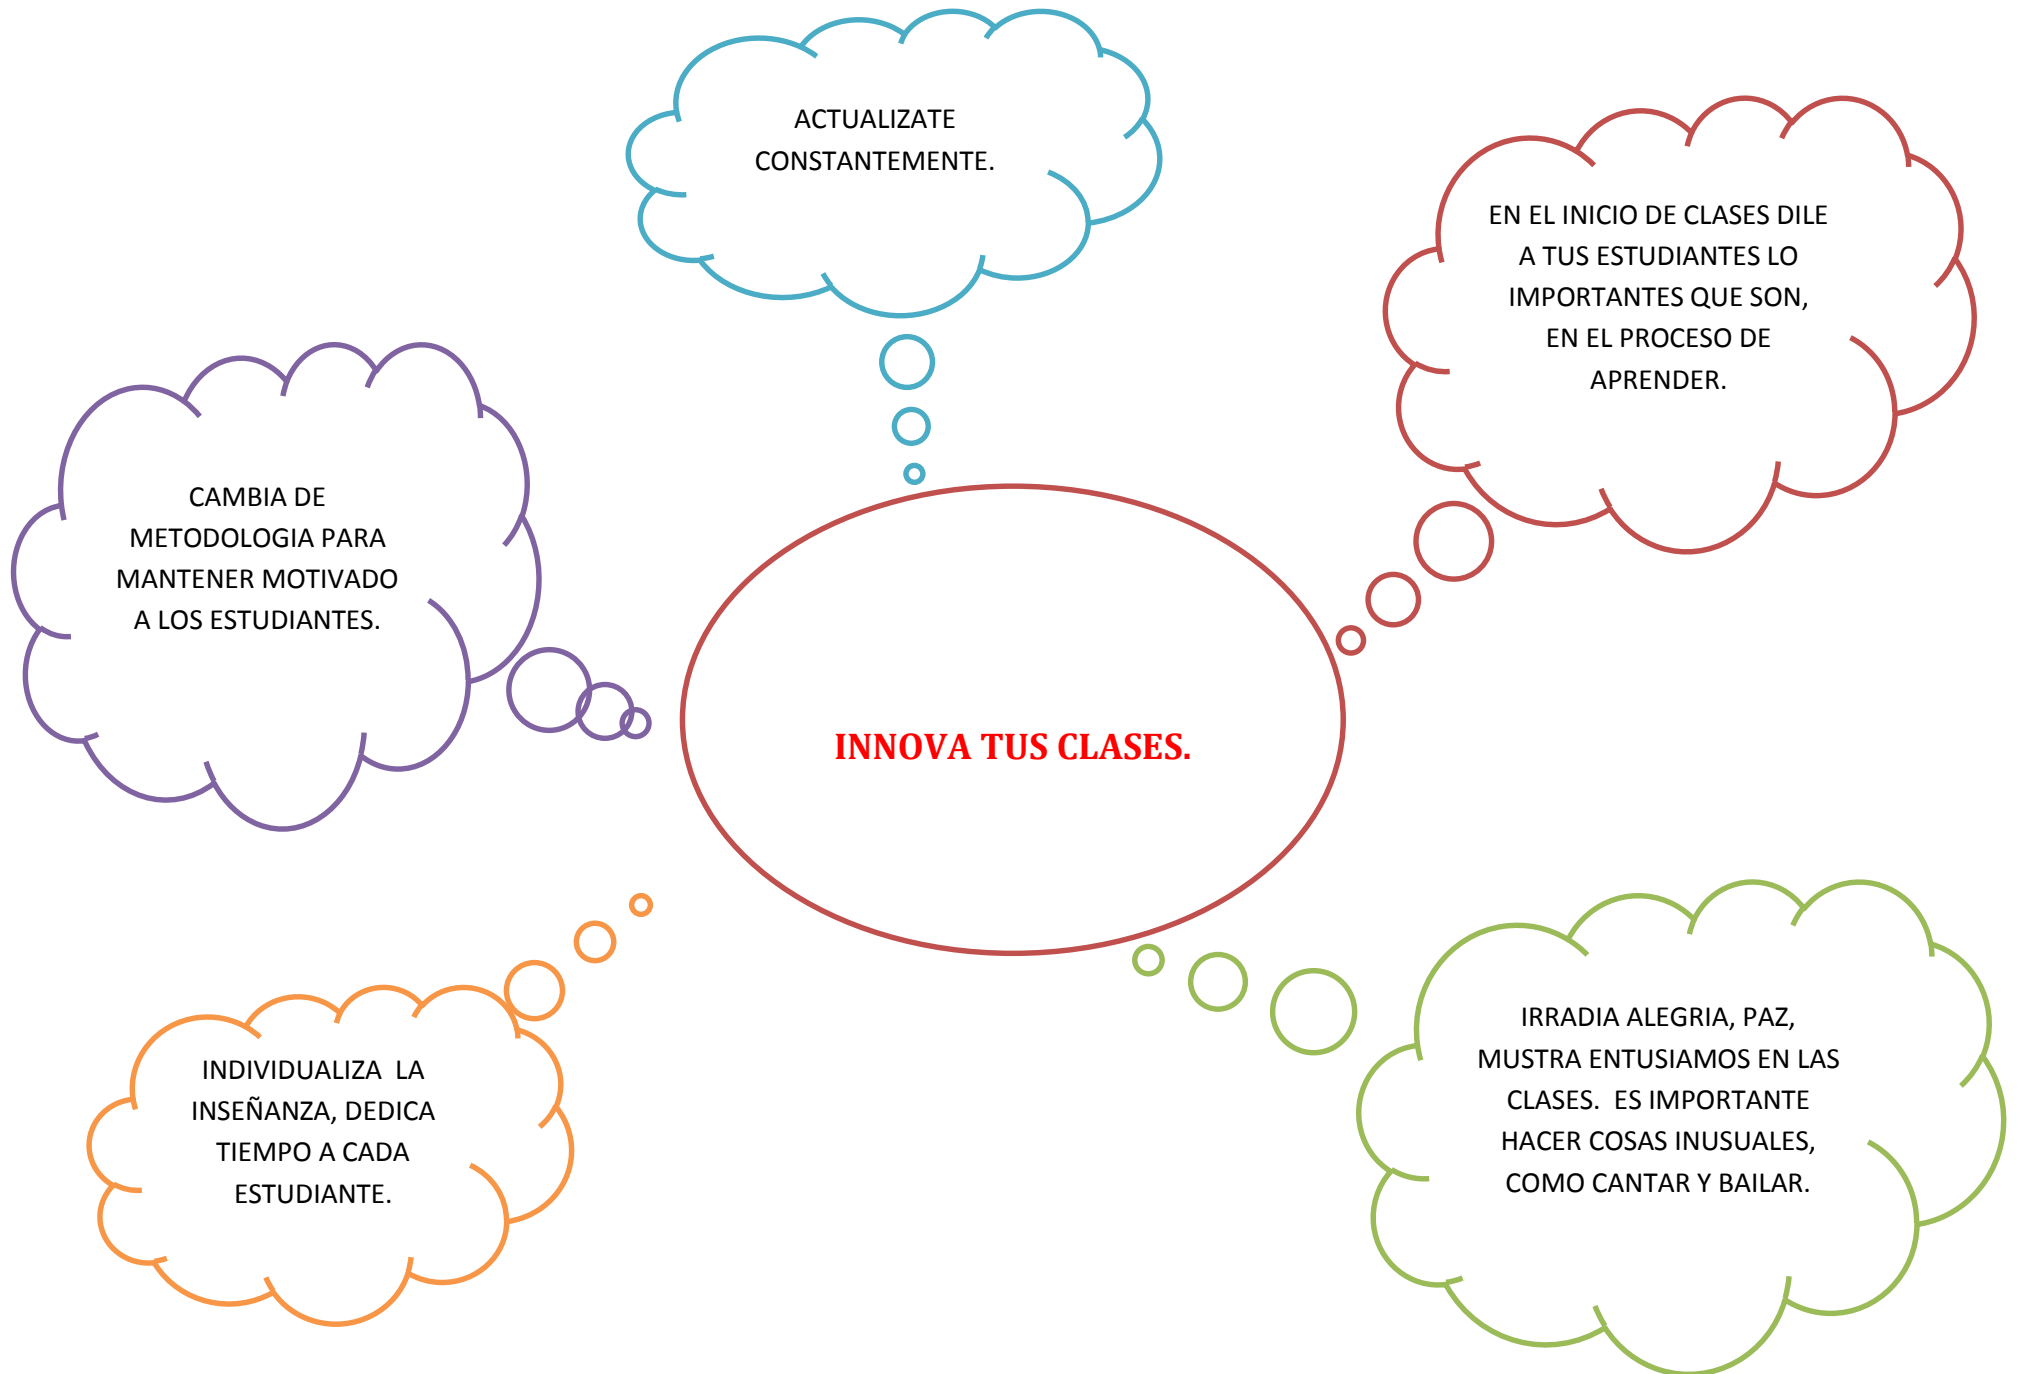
ACTUALIZATE CONSTANTEMENTE.

EN EL INICIO DE CLASES DILE A TUS ESTUDIANTES LO IMPORTANTES QUE SON, EN EL PROCESO DE APRENDER.

CAMBIA DE METODOLOGIA PARA MANTENER MOTIVADO A LOS ESTUDIANTES.

INNOVA TUS CLASES.

INDIVIDUALIZA LA INSEÑANZA, DEDICA TIEMPO A CADA ESTUDIANTE.

IRRADIA ALEGRIA, PAZ, MUSTRA ENTUSIAMOS EN LAS CLASES. ES IMPORTANTE HACER COSAS INUSUALES, COMO CANTAR Y BAILAR.